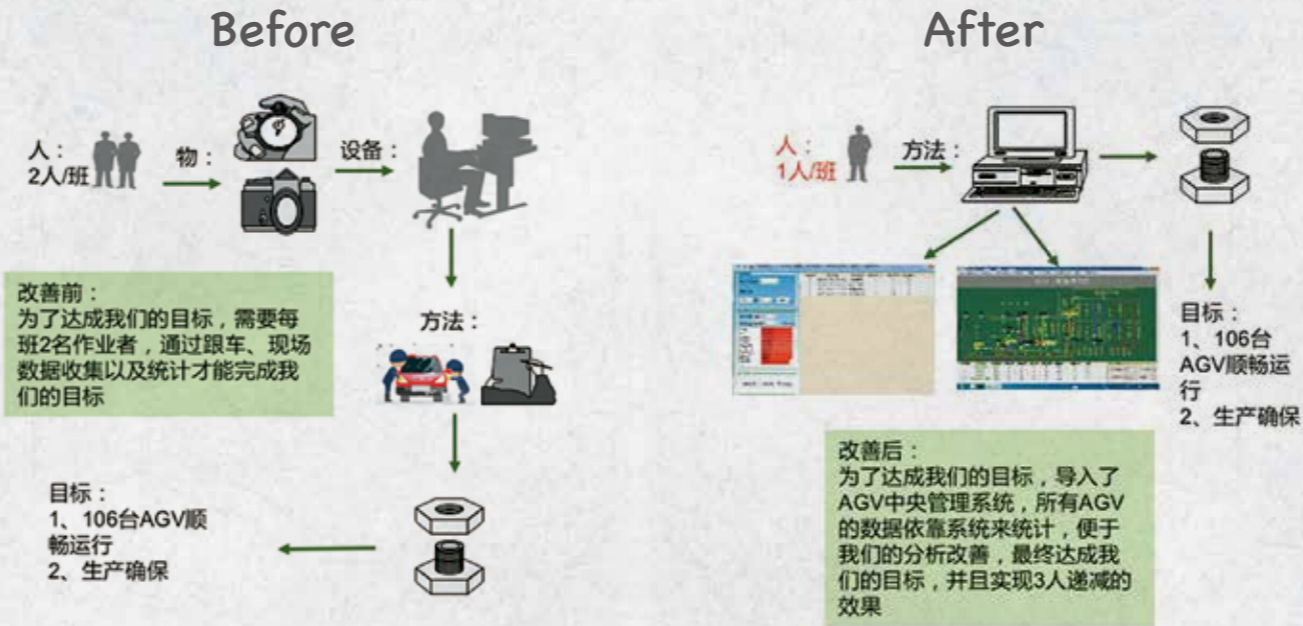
Before

人：
2人/班

物：

设备：

改善前：
为了达成我们的目标，需要每班2名作业者，通过跟车、现场数据收集以及统计才能完成我们的目标

方法：

目标：
1、106台AGV顺畅运行
2、生产确保

After

人：
1人/班

方法：

目标：
1、106台AGV顺畅运行
2、生产确保

改善后：
为了达成我们的目标，导入了AGV中央管理系统，所有AGV的数据依靠系统来统计，便于我们的分析改善，最终达成我们的目标，并且实现3人递减的效果